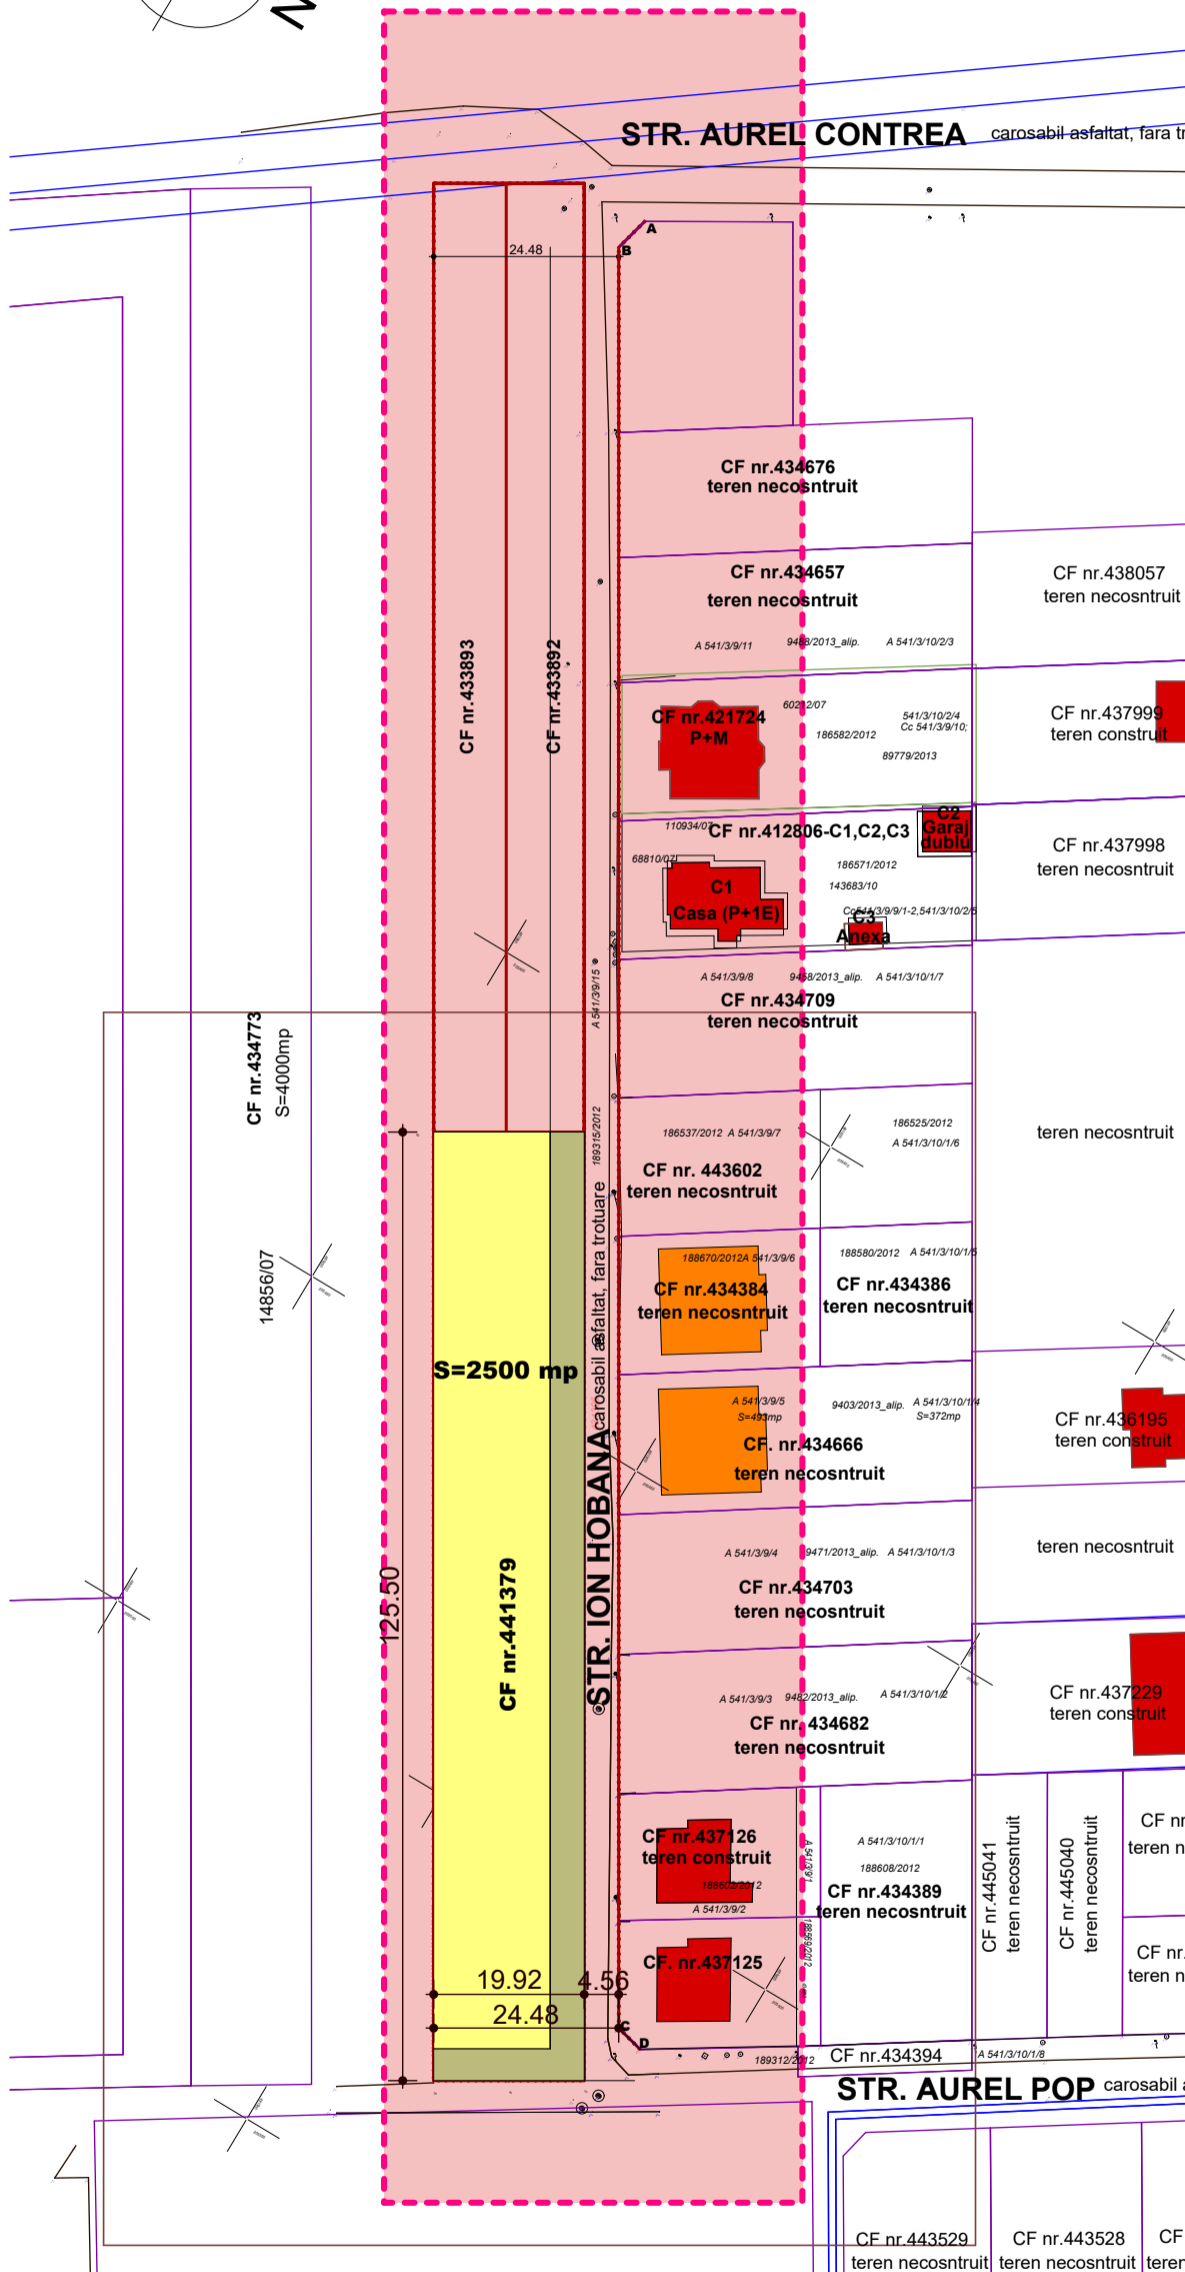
STR. AUREL CONTREA carosabil asfaltat, fara tr

24.48
A
B

CF nr.434676
teren necosntruit

CF nr.434657
teren necosntruit

CF nr.438057
teren necosntruit

A 541/3/9/11 9488/2013_alip. A 541/3/10/2/3

CF nr.433893
CF nr.433892

CF nr.421724
P+M

60212/07
541/3/10/2/4
Cc 541/3/9/10;
186582/2012
89779/2013

CF nr.437999
teren construit

110934/07
CF nr.412806-C1,C2,C3
C2
Garaj
dublu

CF nr.437998
teren necosntruit

68810/07
186571/2012
143683/10
C1
Casa (P+1E)
Cc541/3/9/9/1-2,541/3/10/2/5
C3
Anexa

A 541/3/9/15

A 541/3/9/8 9458/2013_alip. A 541/3/10/1/7
CF nr.434709
teren necosntruit

CF nr.434773
S=4000mp

186537/2012 A 541/3/9/7
189315/2012
186525/2012
A 541/3/10/1/6
teren necosntruit

CF nr. 443602
teren necosntruit

14856/07

188670/2012A 541/3/9/6
188580/2012 A 541/3/10/1/5
CF nr.434384
teren necosntruit
CF nr.434386
teren necosntruit

S=2500 mp

carosabil asfaltat, fara trotuare

A 541/3/9/5
S=493mp
9403/2013_alip. A 541/3/10/1/4
S=372mp
CF. nr.434666
teren necosntruit
CF nr.436195
teren construit

125.50

A 541/3/9/4 9471/2013_alip. A 541/3/10/1/3
CF nr.434703
teren necosntruit
teren necosntruit

CF nr.441379

STR. ION HOBANA

A 541/3/9/3 9482/2013_alip. A 541/3/10/1/2
CF nr. 434682
teren necosntruit
CF nr.437229
teren construit

CF nr.437126
teren construit
188602/2012
A 541/3/9/2
A 541/3/9/1
A 541/3/10/1/1
188608/2012
CF nr.434389
teren necosntruit
CF nr.445041
teren necosntruit
CF nr.445040
teren necosntruit
CF nr
teren n

CF. nr.437125
188609/2012
CF nr.
teren n

19.92
4.56
24.48
C
D
189312/2012
CF nr.434394
A 541/3/10/1/8

STR. AUREL POP carosabil a

CF nr.443529
teren necosntruit
CF nr.443528
teren necosntruit
CF
teren